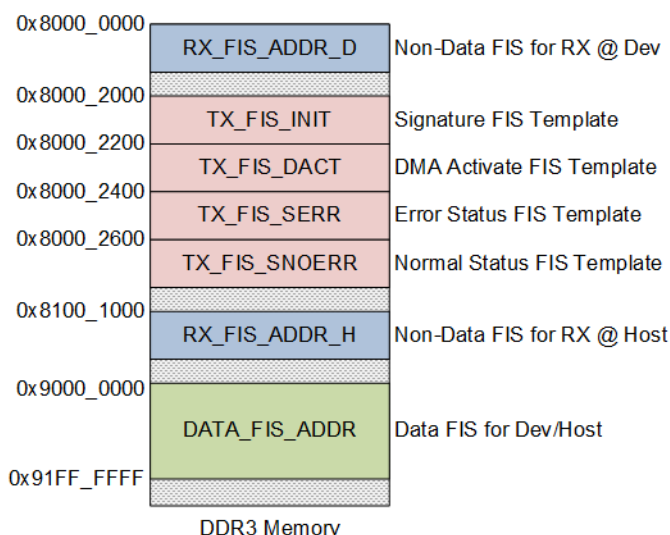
0x8000_0000
RX_FIS_ADDR_D
Non-Data FIS for RX @ Dev
0x8000_2000
TX_FIS_INIT
Signature FIS Template
0x8000_2200
TX_FIS_DACT
DMA Activate FIS Template
0x8000_2400
TX_FIS_SERR
Error Status FIS Template
0x8000_2600
TX_FIS_SNOERR
Normal Status FIS Template
0x8100_1000
RX_FIS_ADDR_H
Non-Data FIS for RX @ Host
0x9000_0000
DATA_FIS_ADDR
Data FIS for Dev/Host
0x91FF_FFFF
DDR3 Memory